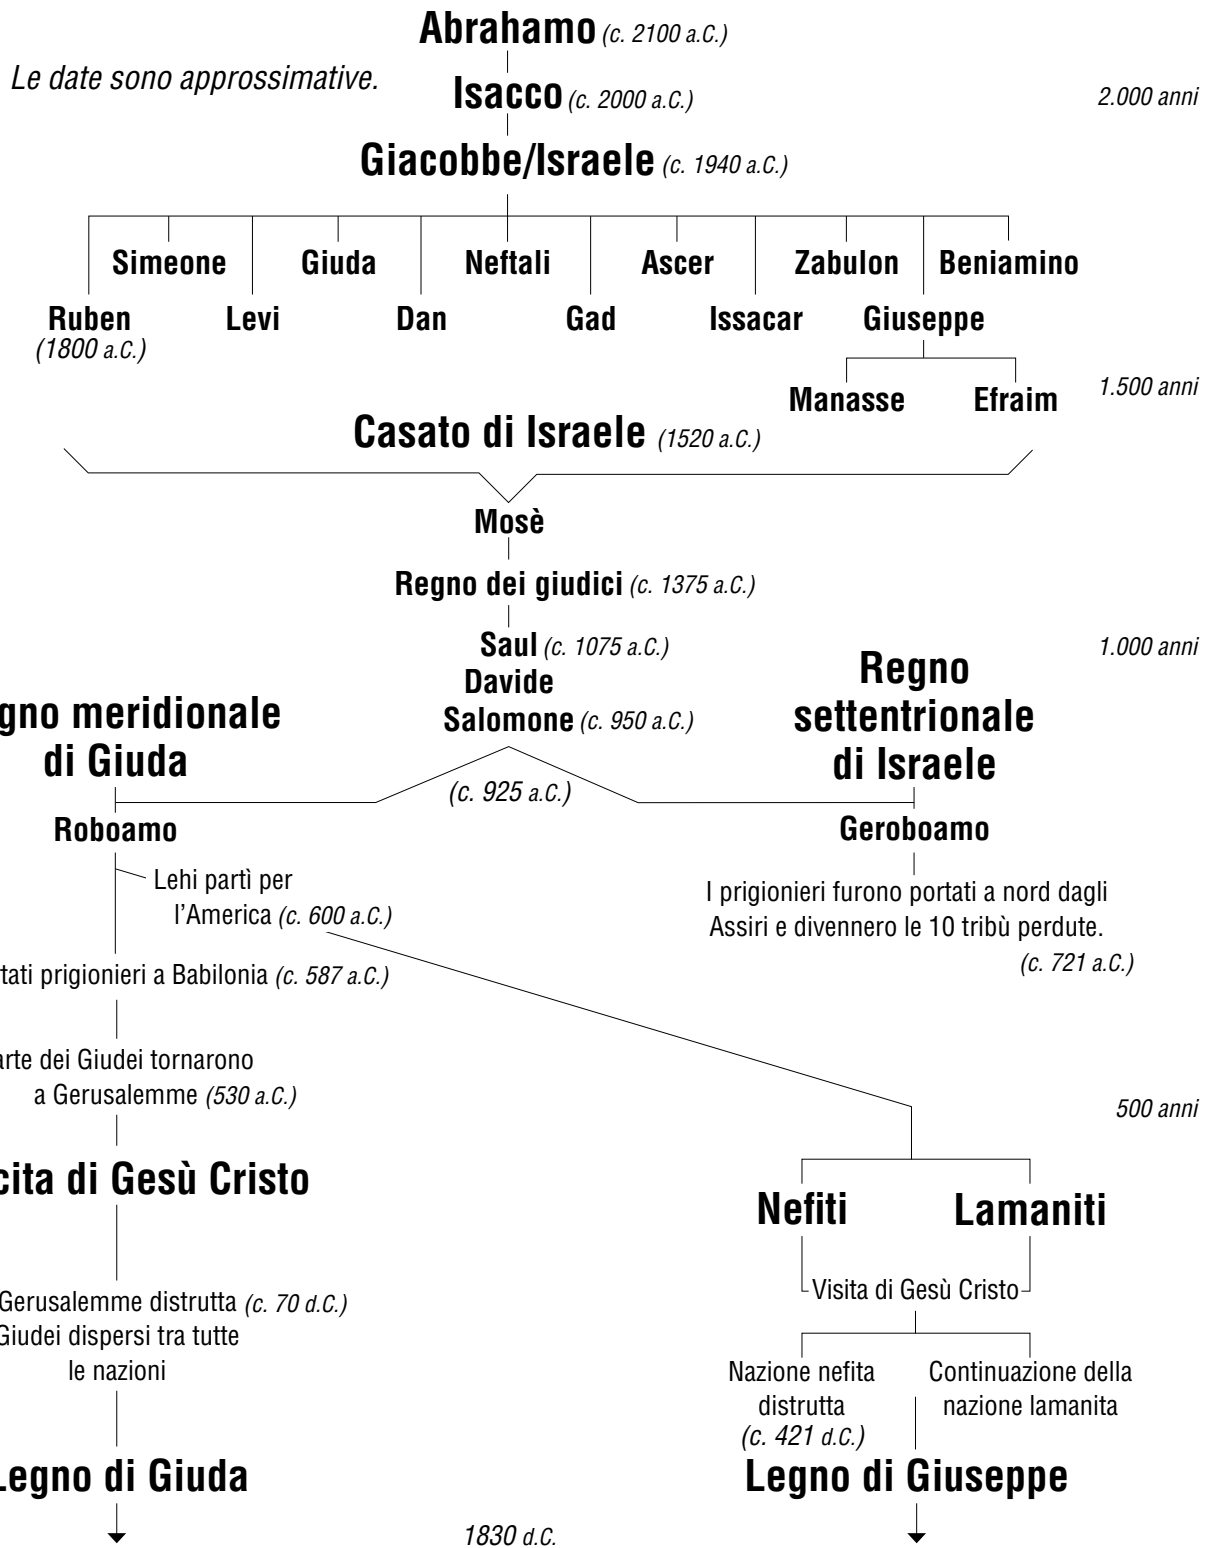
Abrahamo (c. 2100 a.C.)

Le date sono approssimative.

Isacco (c. 2000 a.C.)

2.000 anni

Giacobbe/Israele (c. 1940 a.C.)

Simeone Giuda Neftali Ascer Zabulon Beniamino

Ruben (1800 a.C.) Levi Dan Gad Issacar Giuseppe

Manasse Efraim

1.500 anni

Casato di Israele (1520 a.C.)

Mosè

Regno dei giudici (c. 1375 a.C.)

Saul (c. 1075 a.C.)

1.000 anni

Davide

Salomone (c. 950 a.C.)

gno meridionale di Giuda

Regno settentrionale di Israele

(c. 925 a.C.)

Roboamo

Geroboamo

Lehi partì per l'America (c. 600 a.C.)

I prigionieri furono portati a nord dagli Assiri e divennero le 10 tribù perdute. (c. 721 a.C.)

tati prigionieri a Babilonia (c. 587 a.C.)

arte dei Giudei tornarono a Gerusalemme (530 a.C.)

500 anni

cita di Gesù Cristo

Nefiti Lamaniti

Visita di Gesù Cristo

Gerusalemme distrutta (c. 70 d.C.) Giudei dispersi tra tutte le nazioni

Nazione nefita distrutta (c. 421 d.C.)

Continuazione della nazione lamanita

Legno di Giuda

Legno di Giuseppe

1830 d.C.